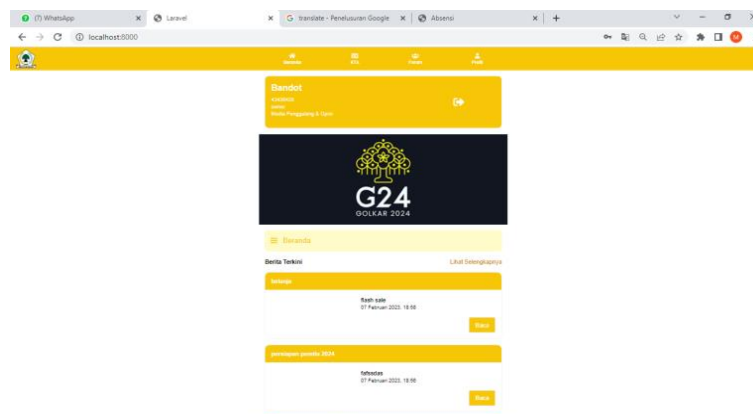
(7) WhatsApp
Laravel
translate - Penelusuran Google
Absensi
localhost:8000

Beranda
KTA
Forum
Profil

Bandot
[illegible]
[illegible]
Media Penggalang & Opini

G24
GOLKAR 2024

Beranda

Berita Terkini
Lihat Selengkapnya

belanja
flash sale
07 Februari 2023, 18:56
Baca

persiapan pemilu 2024
fafsadas
07 Februari 2023, 18:56
Baca